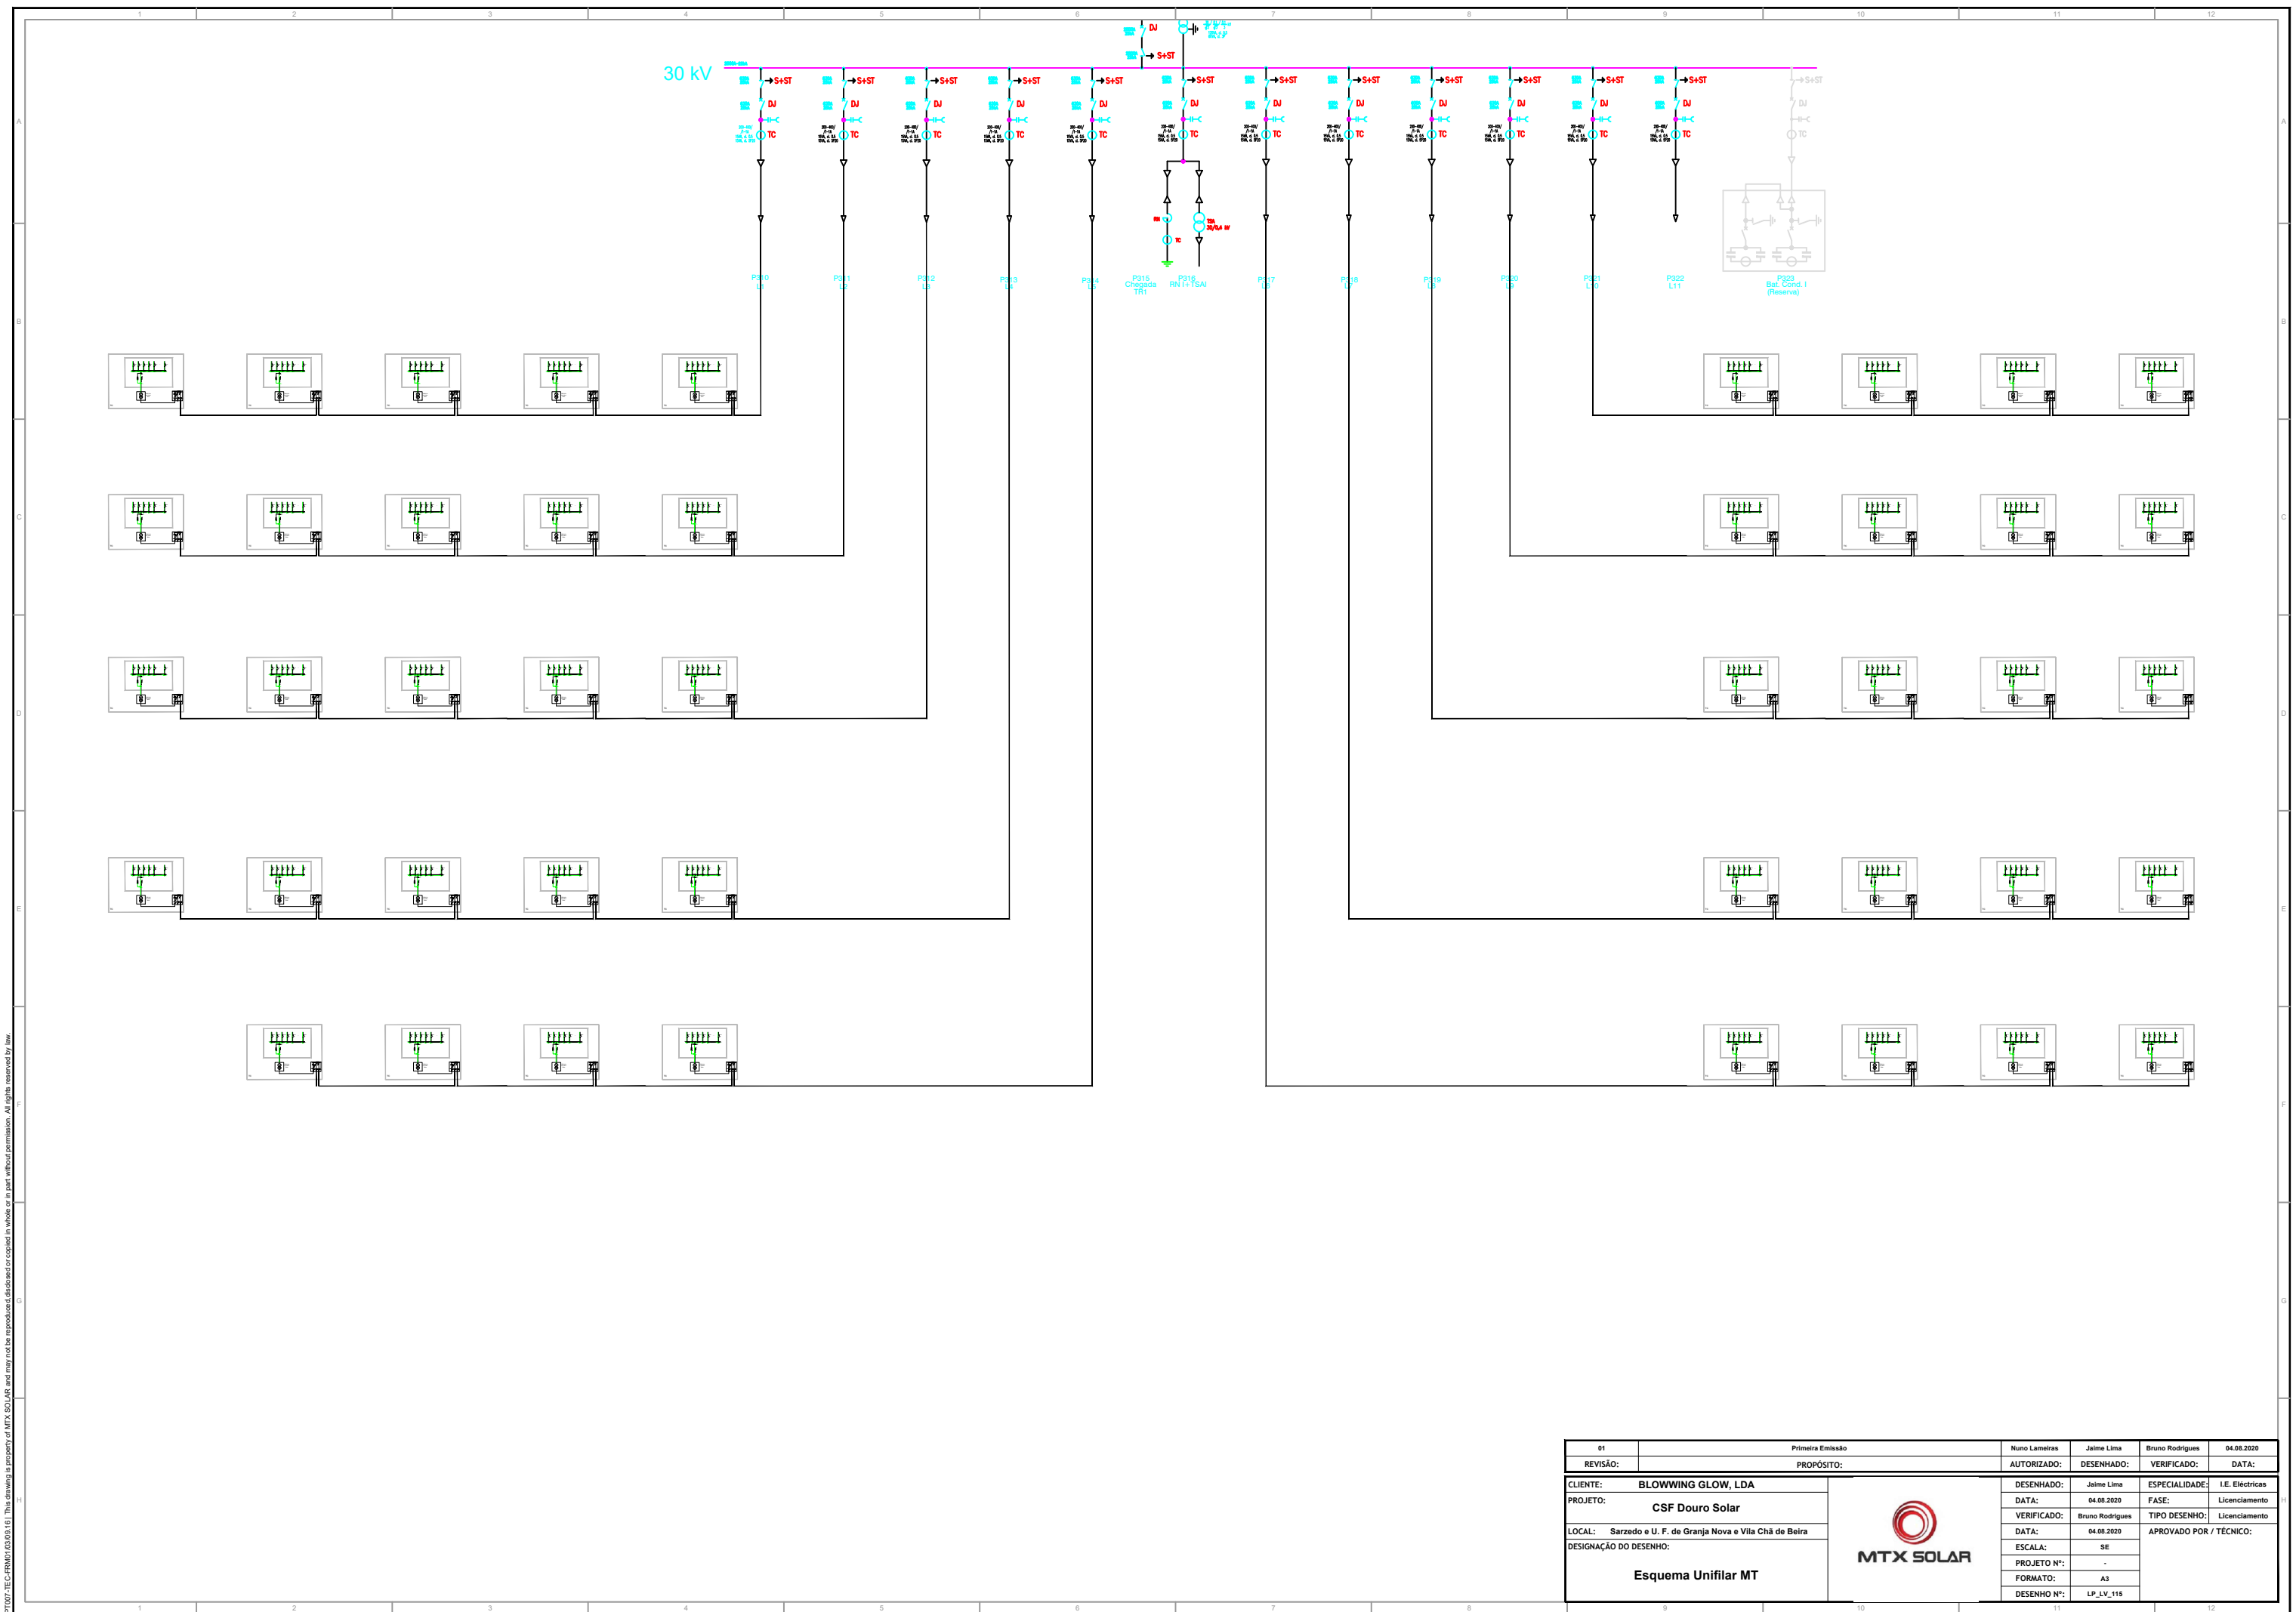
1 2 3 4 5 6 7 8 9 10 11 12

A B C D E F G H

30 kV

DJ
S+ST

S+ST S+ST S+ST S+ST S+ST S+ST S+ST S+ST S+ST S+ST S+ST S+ST S+ST S+ST
DJ DJ DJ DJ DJ DJ DJ DJ DJ DJ DJ DJ DJ
TC TC TC TC TC TC TC TC TC TC TC TC TC

P310 L1
P311 L2
P312 L3
P313 L4
P314 L5
P315 Chegada TR1
P316 RN (+TSA)
P317 L6
P318 L7
P319 L8
P320 L9
P321 L10
P322 L11
P323 Bat. Cond. I (Reserva)

| 01 | Primeira Emissão | Nuno Lameiras | Jaime Lima | Bruno Rodrigues | 04.08.2020 |
|---|---|---|---|---|---|
| REVISÃO: | PROPÓSITO: | AUTORIZADO: | DESENHADO: | VERIFICADO: | DATA: |

CLIENTE: BLOWWING GLOW, LDA
PROJETO: CSF Douro Solar
LOCAL: Sarzedo e U. F. de Granja Nova e Vila Chã de Beira
DESIGNAÇÃO DO DESENHO:
Esquema Unifilar MT

MTX SOLAR

| DESENHADO: | Jaime Lima | ESPECIALIDADE: | I.E. Eléctricas |
|---|---|---|---|
| DATA: | 04.08.2020 | FASE: | Licenciamento |
| VERIFICADO: | Bruno Rodrigues | TIPO DESENHO: | Licenciamento |
| DATA: | 04.08.2020 | APROVADO POR / TÉCNICO: | |
| ESCALA: | SE | | |
| PROJETO Nº: | - | | |
| FORMATO: | A3 | | |
| DESENHO Nº: | LP_LV_115 | | |

IT007-TEC-FRM01.03.09.16 | This drawing is property of MTX SOLAR and may not be reproduced, disclosed or copied in whole or in part without permission. All rights reserved by law.